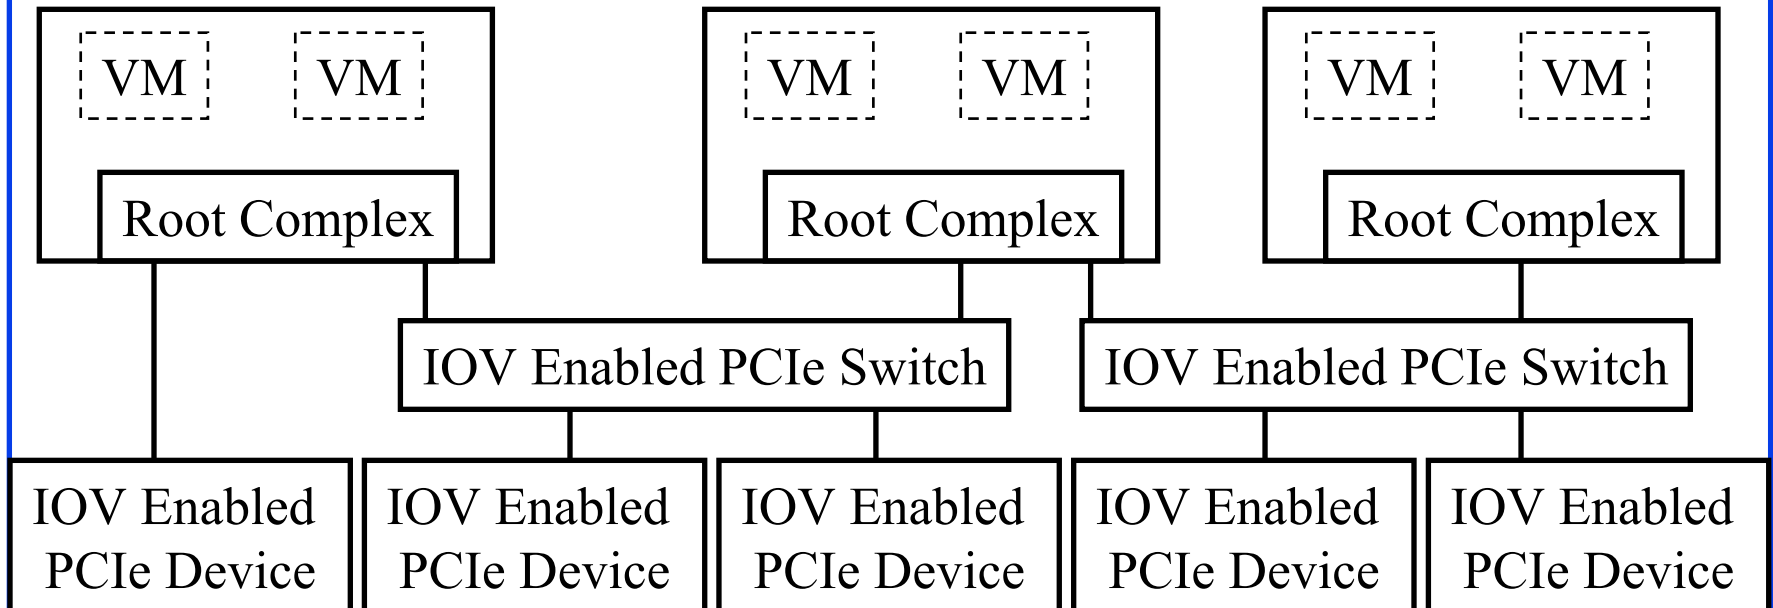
VM VM
Root Complex

VM VM
Root Complex

VM VM
Root Complex

IOV Enabled PCIe Switch

IOV Enabled PCIe Switch

IOV Enabled PCIe Device

IOV Enabled PCIe Device

IOV Enabled PCIe Device

IOV Enabled PCIe Device

IOV Enabled PCIe Device